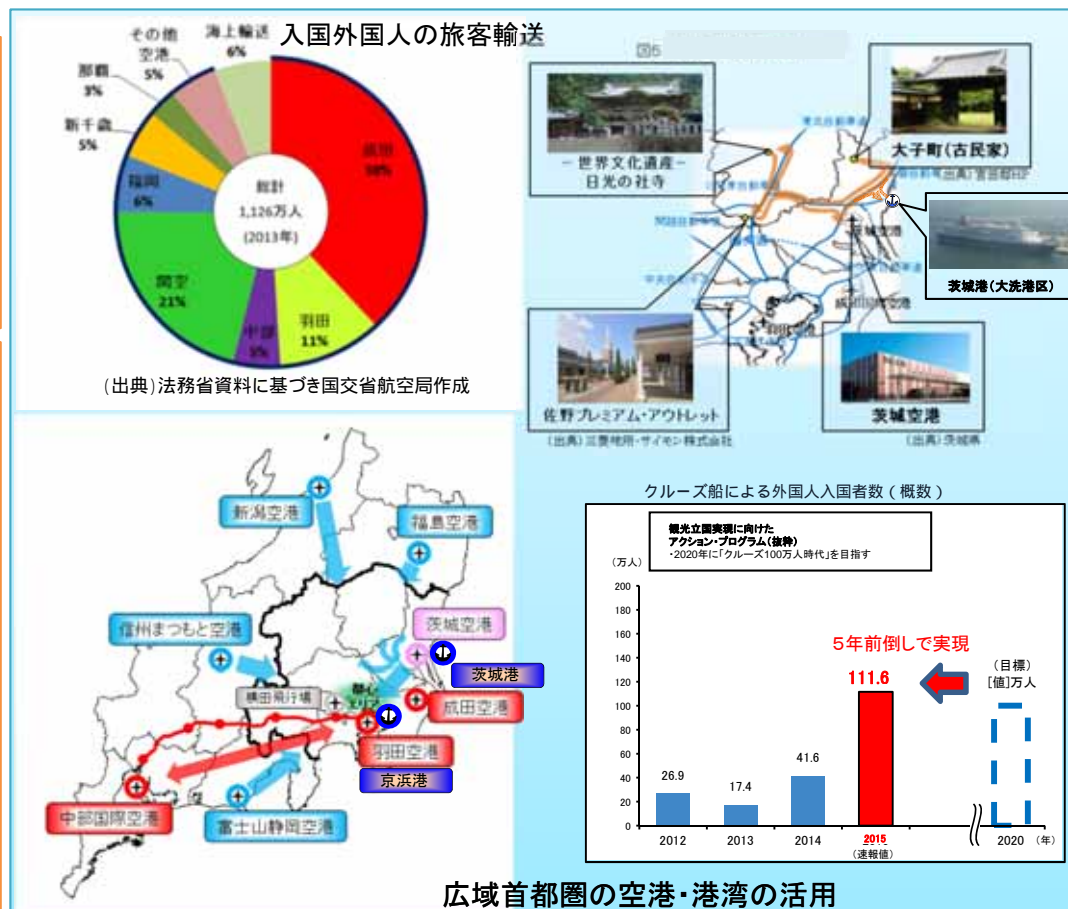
入国外国人の旅客輸送

海上輸送 6%
その他空港 5%
那覇 3%
新千歳 5%
福岡 6%
関空 21%
中部 5%
羽田 11%
成田 38%

総計
1,126万人
(2013年)

(出典)法務省資料に基づき国交省航空局作成

図5

ー 世界文化遺産 ー
日光の社寺

大子町(古民家)

(出典)大子町HP

茨城港(大洗港区)

佐野プレミアム・アウトレット

(出典)三菱地所・サイモン株式会社

茨城空港

(出典)茨城県

新潟空港
福島空港
信州まつもと空港
茨城空港
茨城港
横田飛行場
成田空港
羽田空港
京浜港
中部国際空港
富士山静岡空港

クルーズ船による外国人入国者数(概数)

観光立国実現に向けたアクション・プログラム(抜粋)
・2020年に「クルーズ100万人時代」を目指す

(万人)

| 年 | 万人 |
|---|---|
| 2012 | 26.9 |
| 2013 | 17.4 |
| 2014 | 41.6 |
| 2015 (速報値) | 111.6 |
| 2020 | |

200
180
160
140
120
100
80
60
40
20
0

5年前倒しで実現

(目標)
[値]万人

(年)

広域首都圏の空港・港湾の活用